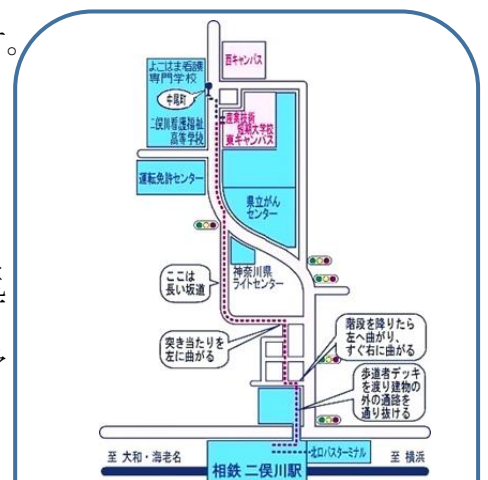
。

西キャンパス

よこはま看護専門学校

中尾町

二俣川看護福祉高等学校

医療技術短期大学校東キャンパス

運転免許センター

県立がんセンター

ここは長い坂道

神奈川県ライトセンター

突き当たりを左に曲がる

階段を降りたら左へ曲がり、すぐ右に曲がる

歩道者デッキを渡り建物の外の通路を通り抜ける

北口バスターミナル

至 大和・海老名

至 横浜

相鉄 二俣川駅